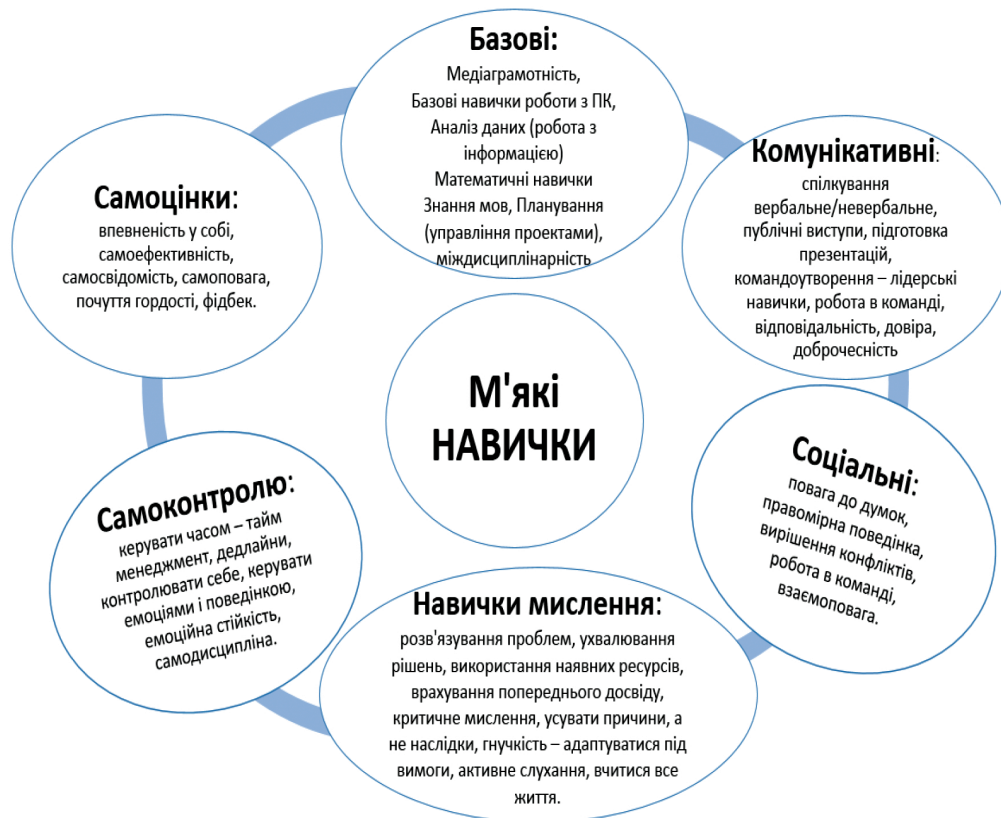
Базові:
Медіаграмотність,
Базові навички роботи з ПК,
Аналіз даних (робота з інформацією)
Математичні навички
Знання мов, Планування (управління проектами), міждисциплінарність

Комунікативні:
спілкування вербальне/невербальне, публічні виступи, підготовка презентацій, командоутворення – лідерські навички, робота в команді, відповідальність, довіра, доброчесність

Соціальні:
повага до думок, правомірна поведінка, вирішення конфліктів, робота в команді, взаємоповага.

Навички мислення:
розв'язування проблем, ухвалювання рішень, використання наявних ресурсів, врахування попереднього досвіду, критичне мислення, усувати причини, а не наслідки, гнучкість – адаптуватися під вимоги, активне слухання, вчитися все життя.

Самоконтролю:
керувати часом – тайм менеджмент, дедлайни, контролювати себе, керувати емоціями і поведінкою, емоційна стійкість, самодисципліна.

Самоцінки:
впевненість у собі, самоефективність, самосвідомість, самоповага, почуття гордості, фідбек.

М'які НАВИЧКИ